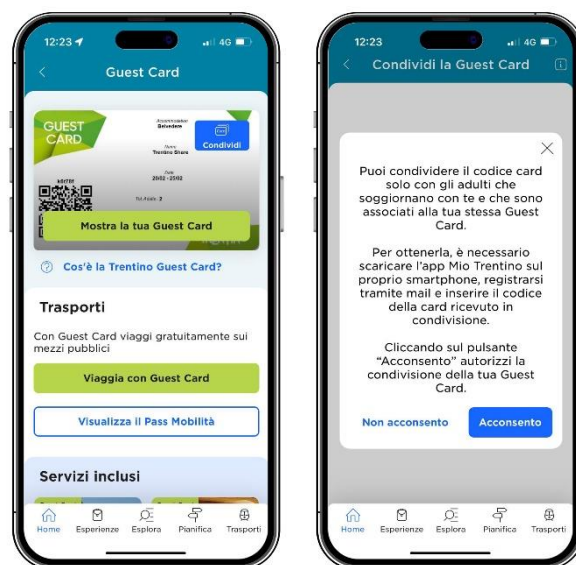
12:23 4G

Guest Card

GUEST CARD

Belvedere

Trentino Share

2002 - 2502

Condividi

Mostra la tua Guest Card

Cos'è la Trentino Guest Card?

Trasporti

Con Guest Card viaggi gratuitamente sui mezzi pubblici

Viaggia con Guest Card

Visualizza il Pass Mobilità

Servizi inclusi

Home Esperienze Esplora Pianifica Trasporti

12:23 4G

Condividi la Guest Card

Puoi condividere il codice card solo con gli adulti che soggiornano con te e che sono associati alla tua stessa Guest Card.

Per ottenerla, è necessario scaricare l'app Mio Trentino sul proprio smartphone, registrarsi tramite mail e inserire il codice della card ricevuto in condivisione.

Cliccando sul pulsante "Acconsento" autorizzi la condivisione della tua Guest Card.

Non acconsento

Acconsento

Home Esperienze Esplora Pianifica Trasporti